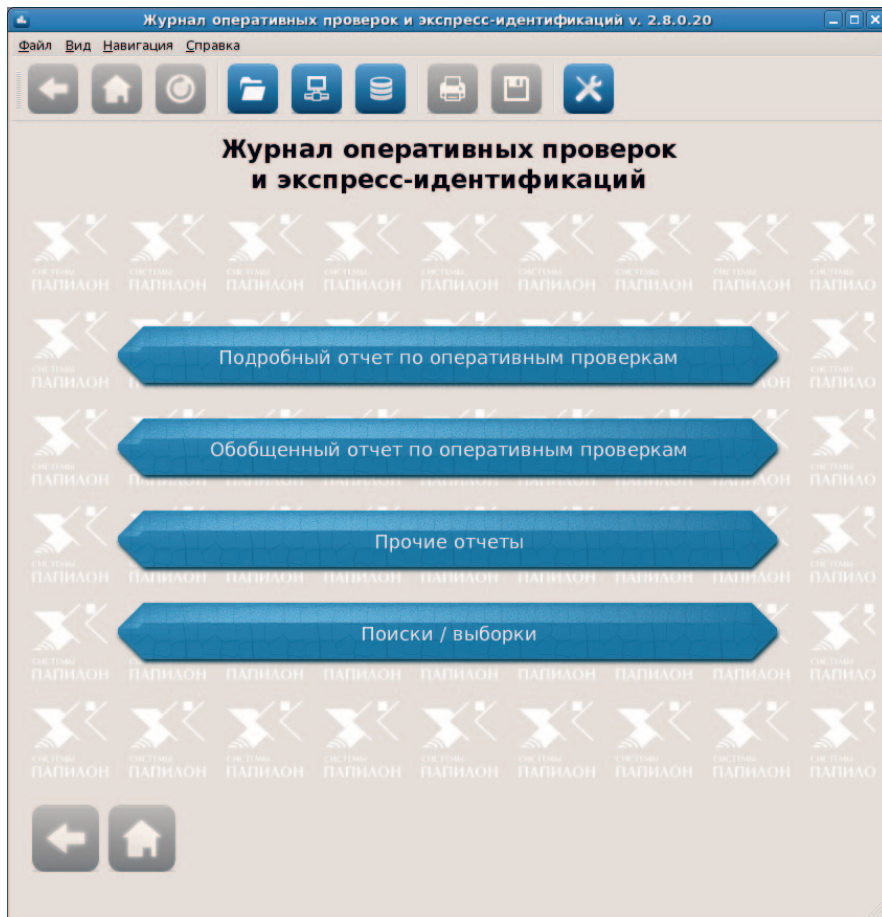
Журнал оперативных проверок и экспресс-идентификаций v. 2.8.0.20

Файл Вид Навигация Справка

Журнал оперативных проверок
и экспресс-идентификаций

Подробный отчет по оперативным проверкам

Обобщенный отчет по оперативным проверкам

Прочие отчеты

Поиски / выборки